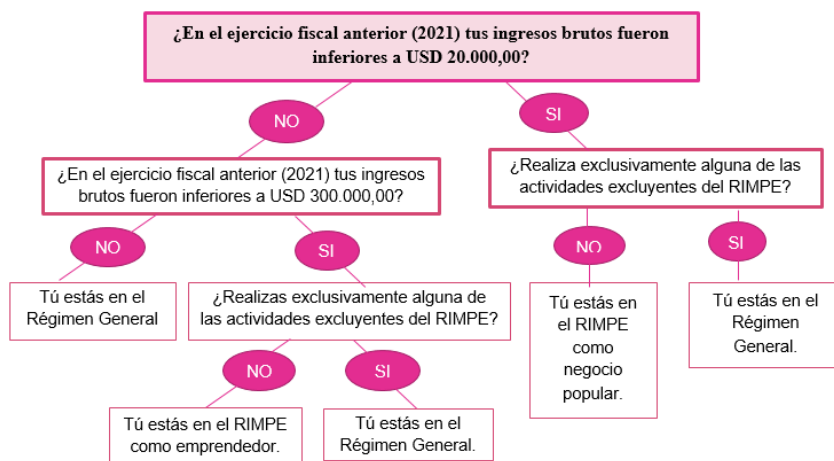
¿En el ejercicio fiscal anterior (2021) tus ingresos brutos fueron inferiores a USD 20.000,00?

NO

¿En el ejercicio fiscal anterior (2021) tus ingresos brutos fueron inferiores a USD 300.000,00?

NO

Tú estás en el Régimen General

SI

¿Realizas exclusivamente alguna de las actividades excluyentes del RIMPE?

NO

Tú estás en el RIMPE como emprendedor.

SI

Tú estás en el Régimen General.

SI

¿Realiza exclusivamente alguna de las actividades excluyentes del RIMPE?

NO

Tú estás en el RIMPE como negocio popular.

SI

Tú estás en el Régimen General.